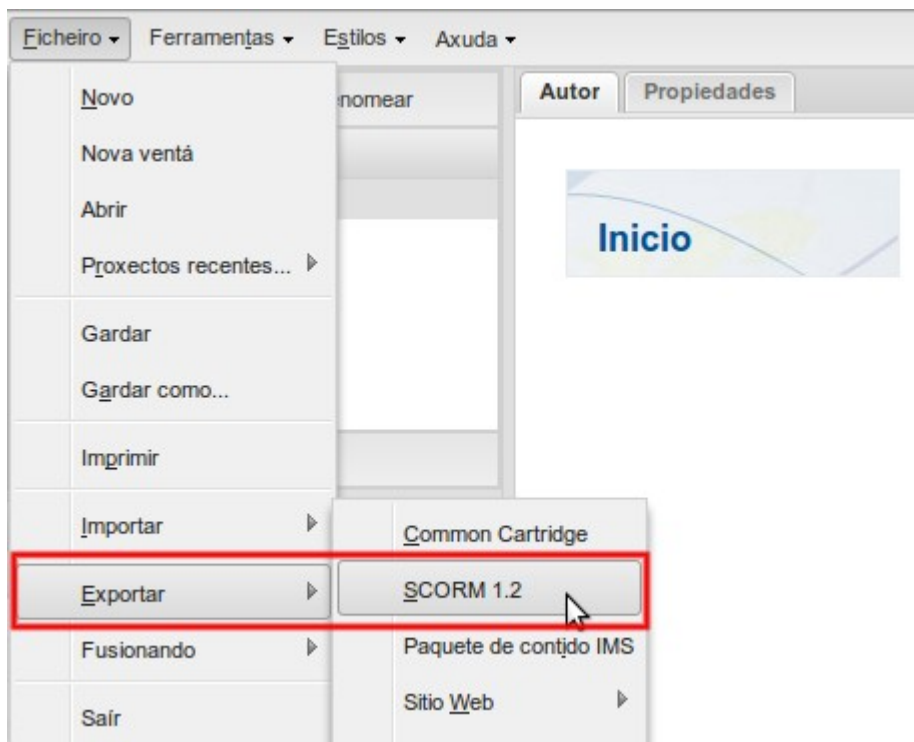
Ficheiro ▾ Ferramentas ▾ Estilos ▾ Axuda ▾

Novo
Nova ventá
Abrir
Proxectos recentes...
Gardar
Gardar como...
Imprimir
Importar
Exportar
Fusionando
Saír

nomear

Autor
Propiedades

Inicio

Common Cartridge
SCORM 1.2
Paquete de contido IMS
Sitio Web